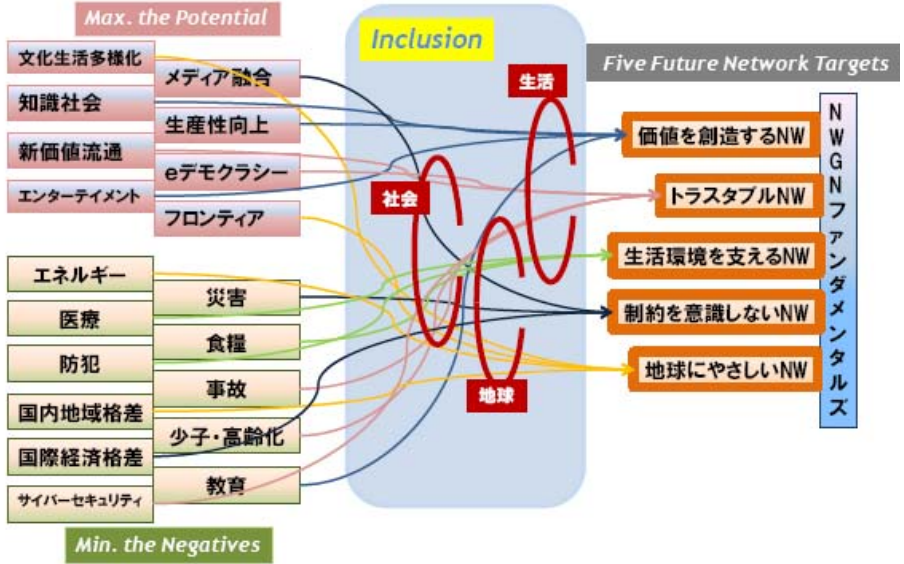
Max. the Potential

文化生活多様化
メディア融合
知識社会
生産性向上
新価値流通
eデモクラシー
エンターテイメント
フロンティア

エネルギー
災害
医療
食糧
防犯
事故
国内地域格差
少子・高齢化
国際経済格差
教育
サイバーセキュリティ

Min. the Negatives

Inclusion

生活
社会
地球

Five Future Network Targets

価値を創造するNW
トラスタブルNW
生活環境を支えるNW
制約を意識しないNW
地球にやさしいNW

NWGNファンダメンタルズ